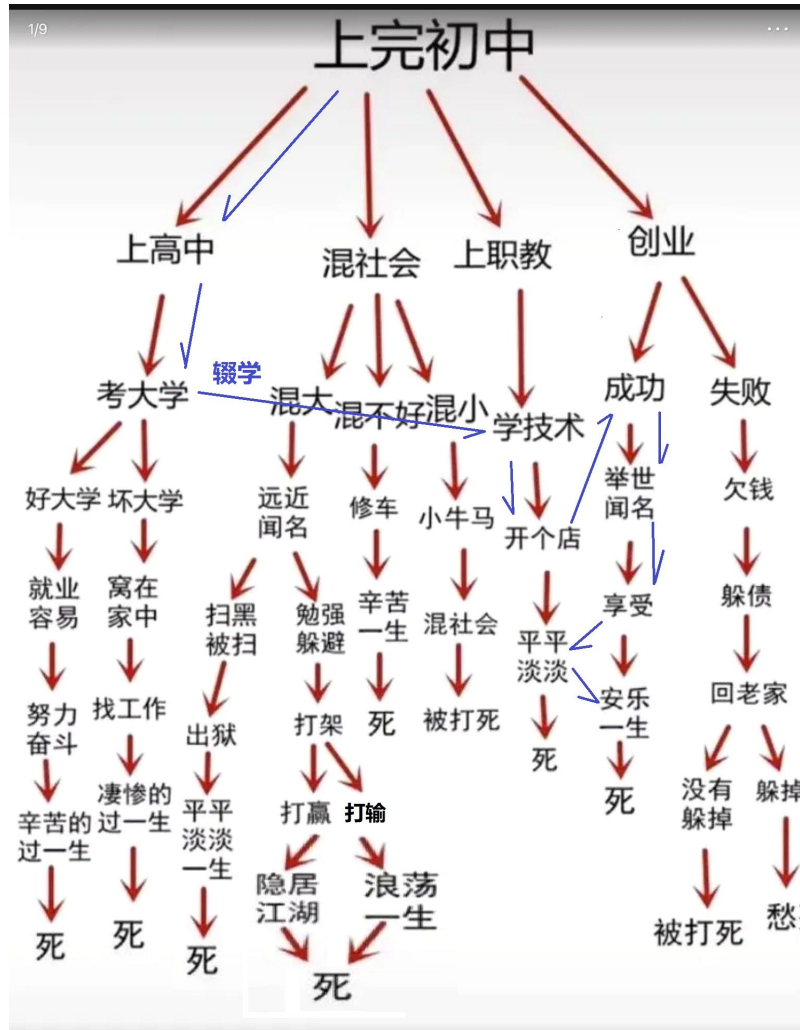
1/9

上完初中

上高中 混社会 上职教 创业

辍学

考大学 混大 混不好 混小 学技术 成功 失败

好大学 坏大学 远近闻名 修车 小牛马 开个店 举世闻名 欠钱

就业容易 窝在家中 扫黑被扫 勉强躲避 辛苦一生 混社会 平平淡淡 享受 躲债

努力奋斗 找工作 出狱 打架 死 被打死 死 安乐一生 回老家

辛苦的过一生 凄惨的过一生 平平淡淡一生 打赢 打输 死 没有躲掉 躲掉

死 死 死 隐居江湖 浪荡一生 被打死 愁

死